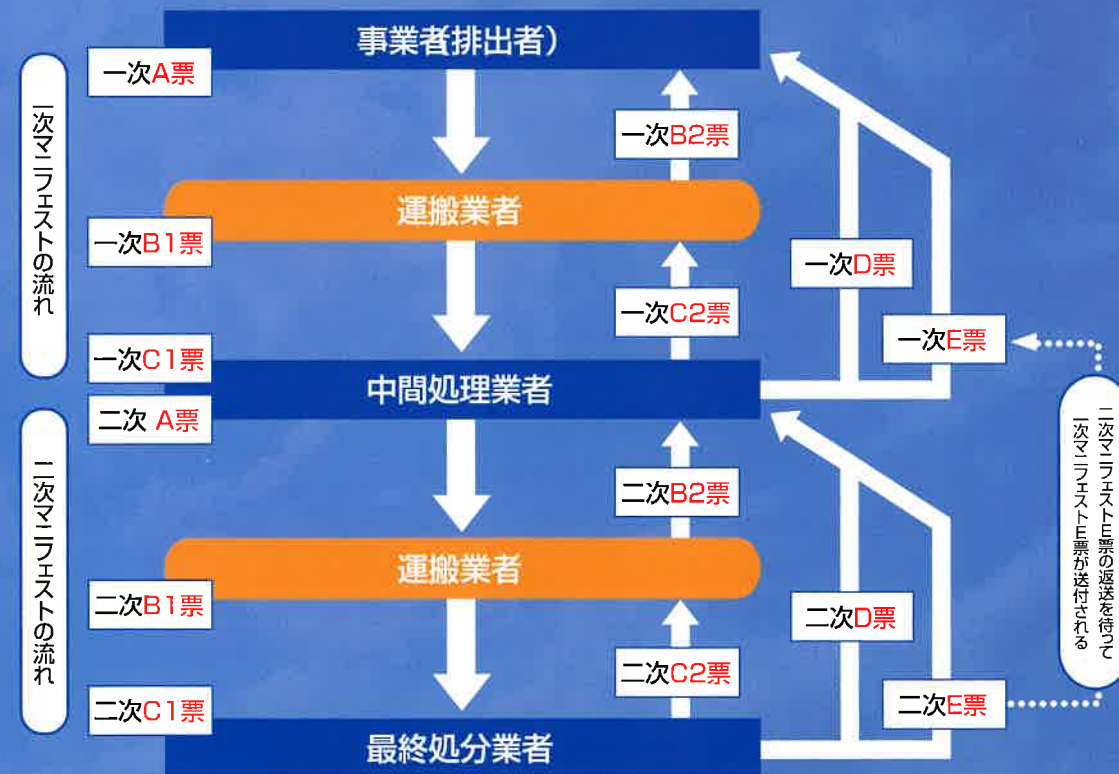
一次マニフェストの流れ

事業者(排出者)

一次A票

一次B2票

運搬業者

一次B1票

一次D票

一次C2票

一次C1票

一次E票

中間処理業者

二次マニフェストの流れ

二次 A票

二次B2票

運搬業者

二次B1票

二次D票

二次C2票

二次C1票

二次E票

最終処分業者

二次マニフェストE票の返送を待って一次マニフェストE票が送付される